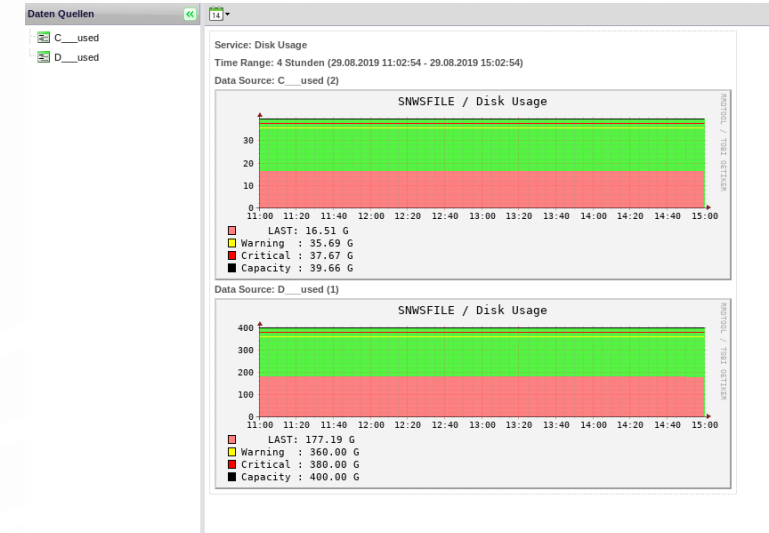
Daten Quellen

C___used
D___used

14

Service: Disk Usage
Time Range: 4 Stunden (29.08.2019 11:02:54 - 29.08.2019 15:02:54)
Data Source: C___used (2)

SNWSFILE / Disk Usage

RRDTOOL / TOBI OETIKER

30
20
10
0

11:00 11:20 11:40 12:00 12:20 12:40 13:00 13:20 13:40 14:00 14:20 14:40 15:00

LAST: 16.51 G
Warning : 35.69 G
Critical : 37.67 G
Capacity : 39.66 G

Data Source: D___used (1)

SNWSFILE / Disk Usage

RRDTOOL / TOBI OETIKER

400
300
200
100
0

11:00 11:20 11:40 12:00 12:20 12:40 13:00 13:20 13:40 14:00 14:20 14:40 15:00

LAST: 177.19 G
Warning : 360.00 G
Critical : 380.00 G
Capacity : 400.00 G